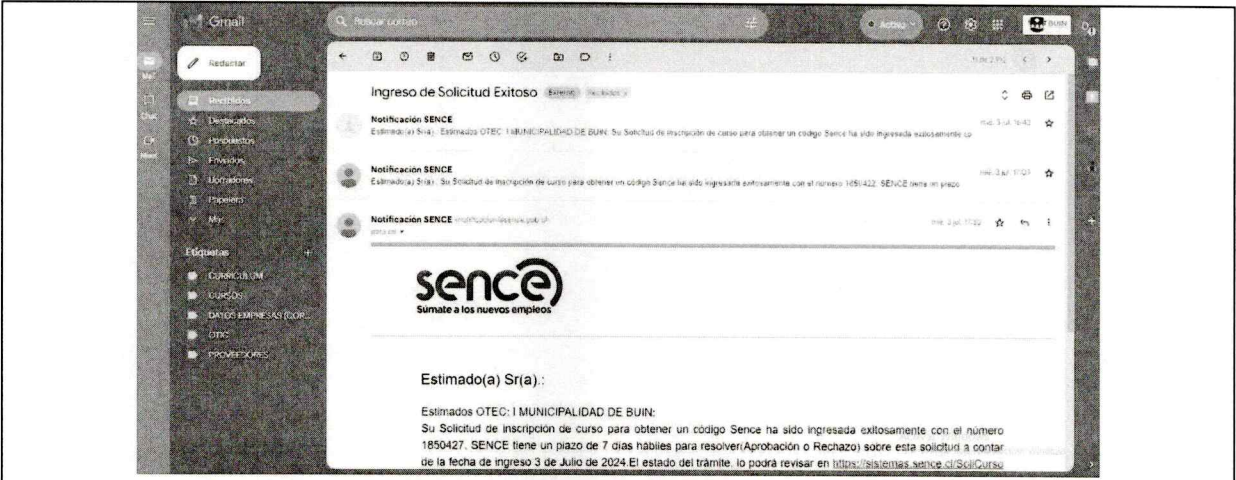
Gmail

Buscar correo

Activo

Redactar

Recibidos
Destacados
Pospuestos
Enviados
Borradores
Papelera
Más

Etiquetas
CURRICULUM
CURSOS
DATOS EMPRESAS (COR...
OTEC
PROVEEDORES

Mail
Chat
Meet

Ingreso de Solicitud Exitoso Externo Recibidos

Notificación SENCE
Estimado(a) Sr(a).: Estimados OTEC: I MUNICIPALIDAD DE BUIN: Su Solicitud de inscripción de curso para obtener un código Sence ha sido ingresada exitosamente co

Notificación SENCE
Estimado(a) Sr(a).: Su Solicitud de inscripción de curso para obtener un código Sence ha sido ingresada exitosamente con el número 1851422. SENCE tiene un plazo

Notificación SENCE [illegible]
para mí

sence
Súmate a los nuevos empleos

Estimado(a) Sr(a).:

Estimados OTEC: I MUNICIPALIDAD DE BUIN:
Su Solicitud de inscripción de curso para obtener un código Sence ha sido ingresada exitosamente con el número 1850427. SENCE tiene un plazo de 7 días hábiles para resolver(Aprobación o Rechazo) sobre esta solicitud a contar de la fecha de ingreso 3 de Julio de 2024.El estado del trámite, lo podrá revisar en https://sistemas.sence.cl/SoliCurso